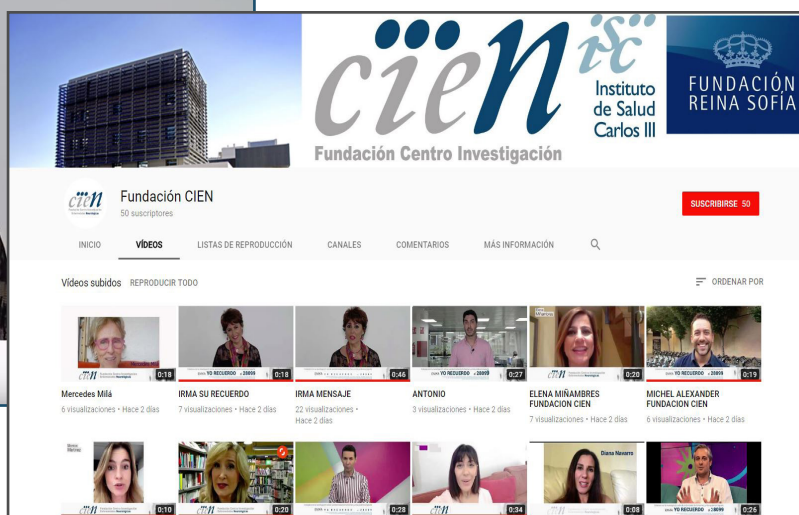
cïeN
isc
Instituto de Salud Carlos III
FUNDACIÓN REINA SOFÍA
Fundación Centro Investigación

cïen
Fundación CIEN
50 suscriptores
SUSCRIBIRSE 50

INICIO
VÍDEOS
LISTAS DE REPRODUCCIÓN
CANALES
COMENTARIOS
MÁS INFORMACIÓN

Vídeos subidos
REPRODUCIR TODO
ORDENAR POR

0:18
Mercedes Milá
6 visualizaciones • Hace 2 días

YO RECUERDO
0:18
IRMA SU RECUERDO
7 visualizaciones • Hace 2 días

YO RECUERDO
0:46
IRMA MENSAJE
22 visualizaciones • Hace 2 días

YO RECUERDO
0:27
ANTONIO
3 visualizaciones • Hace 2 días

0:20
ELENA MIÑAMBRES FUNDACION CIEN
7 visualizaciones • Hace 2 días

0:19
MICHEL ALEXANDER FUNDACION CIEN
6 visualizaciones • Hace 2 días

0:10
cïen
0:20
0:28
0:34
Diana Navarro
0:08
YO RECUERDO
0:26